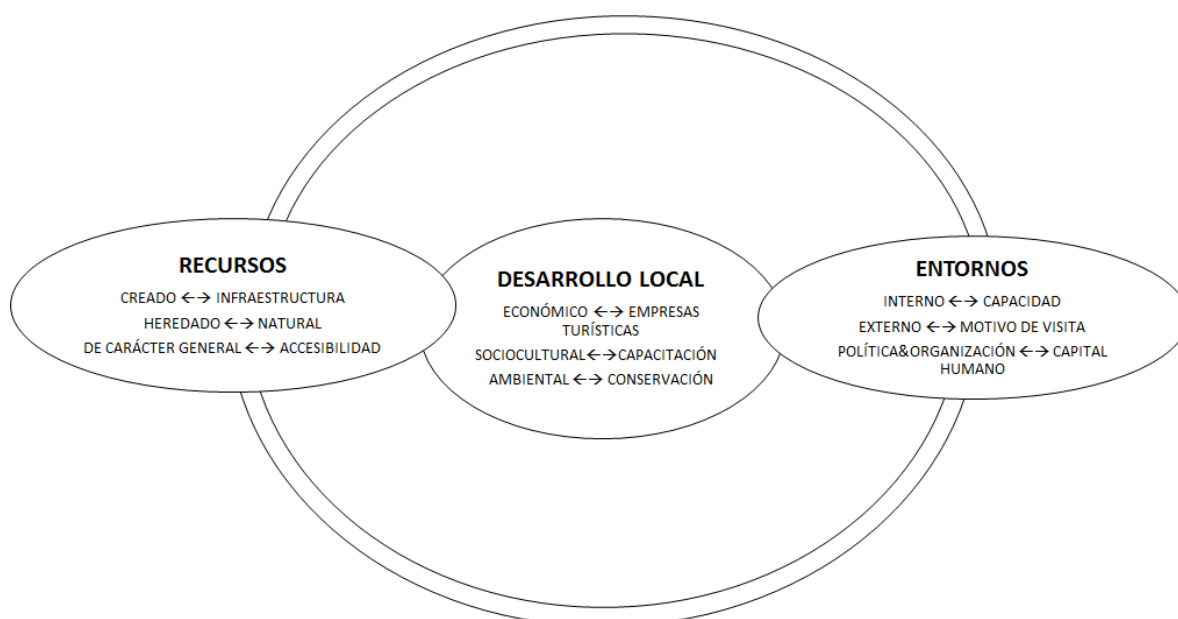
RECURSOS

CREADO $\leftarrow\rightarrow$ INFRAESTRUCTURA

HEREDADO $\leftarrow\rightarrow$ NATURAL

DE CARÁCTER GENERAL $\leftarrow\rightarrow$ ACCESIBILIDAD

DESARROLLO LOCAL

ECONÓMICO $\leftarrow\rightarrow$ EMPRESAS TURÍSTICAS

SOCIOCULTURAL$\leftarrow\rightarrow$CAPACITACIÓN

AMBIENTAL $\leftarrow\rightarrow$ CONSERVACIÓN

ENTORNOS

INTERNO $\leftarrow\rightarrow$ CAPACIDAD

EXTERNO $\leftarrow\rightarrow$ MOTIVO DE VISITA

POLÍTICA&ORGANIZACIÓN $\leftarrow\rightarrow$ CAPITAL HUMANO